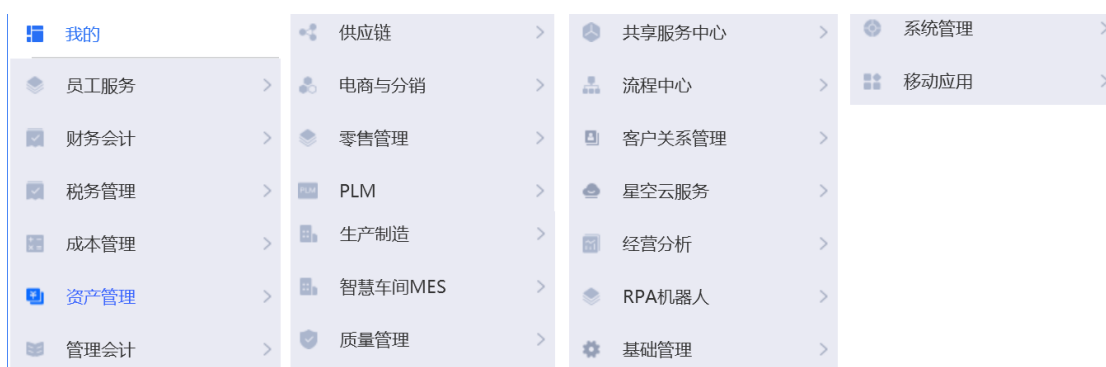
我的

员工服务

财务会计

税务管理

成本管理

资产管理

管理会计

供应链

电商与分销

零售管理

PLM

生产制造

智慧车间MES

质量管理

共享服务中心

流程中心

客户关系管理

星空云服务

经营分析

RPA机器人

基础管理

系统管理

移动应用